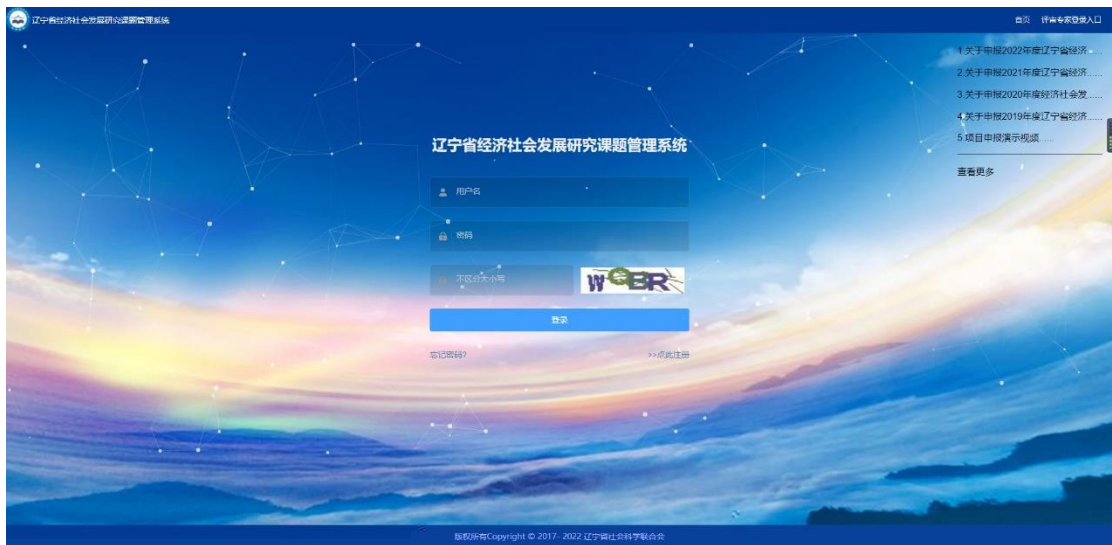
辽宁省经济社会发展研究课题管理系统

首页 评审专家登录入口

1.关于申报2022年度辽宁省经济......
2.关于申报2021年度辽宁省经济......
3.关于申报2020年度经济社会发......
4.关于申报2019年度辽宁省经济......
5.项目申报演示视频......

查看更多

辽宁省经济社会发展研究课题管理系统

用户名

密码

不区分大小写

WGBR

登录

忘记密码?

>>点此注册

版权所有Copyright © 2017- 2022 辽宁省社会科学联合会